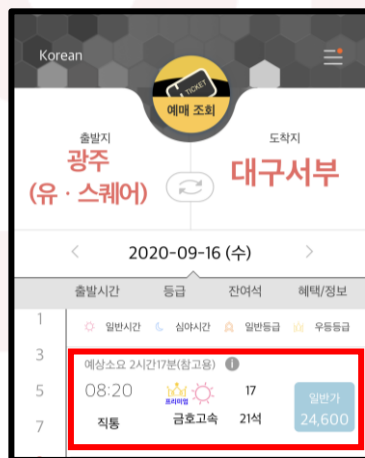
Korean

TICKET
예매 조회

출발지
광주
(유 · 스퀘어)

도착지
대구서부

<
2020-09-16 (수)
>

| 출발시간 | 등급 | 잔여석 | 혜택/정보 |
|---|---|---|---|

1
일반시간 심야시간 일반등급 우등등급

3
예상소요 2시간17분(참고용)

5
08:20
프리미엄
17
일반가
24,600

7
직통
금호고속
21석